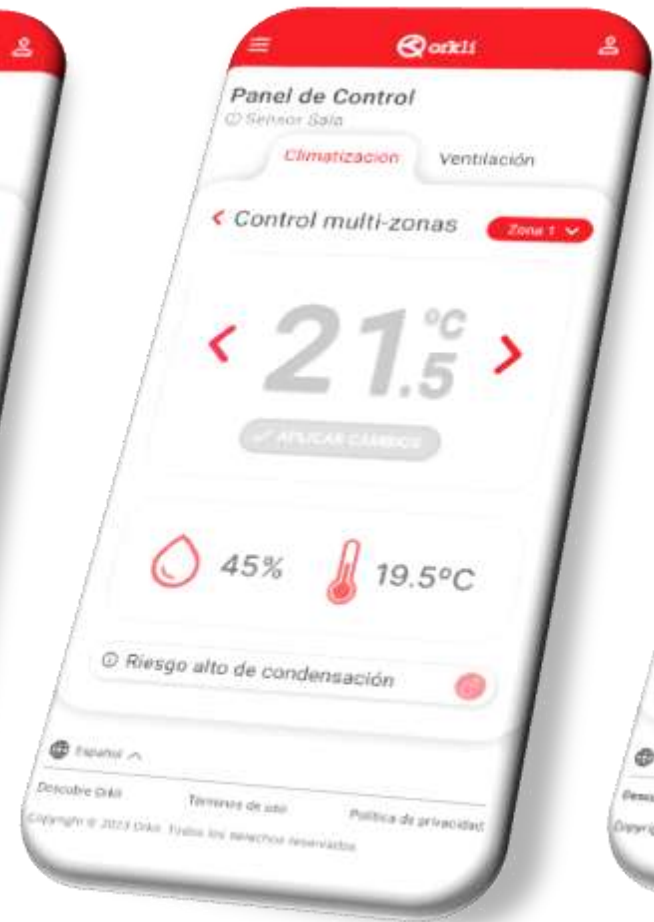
orkli

Panel de Control
Sensor Sala

Climatización
Ventilación

< Control multi-zonas
Zona 1

< 21.5 °C >

APLICAR CAMBIOS

45%
19.5ºC

Riesgo alto de condensación

Español

Descubre Orkli
Términos de uso
Política de privacidad
Copyright © 2023 Orkli. Todos los derechos reservados